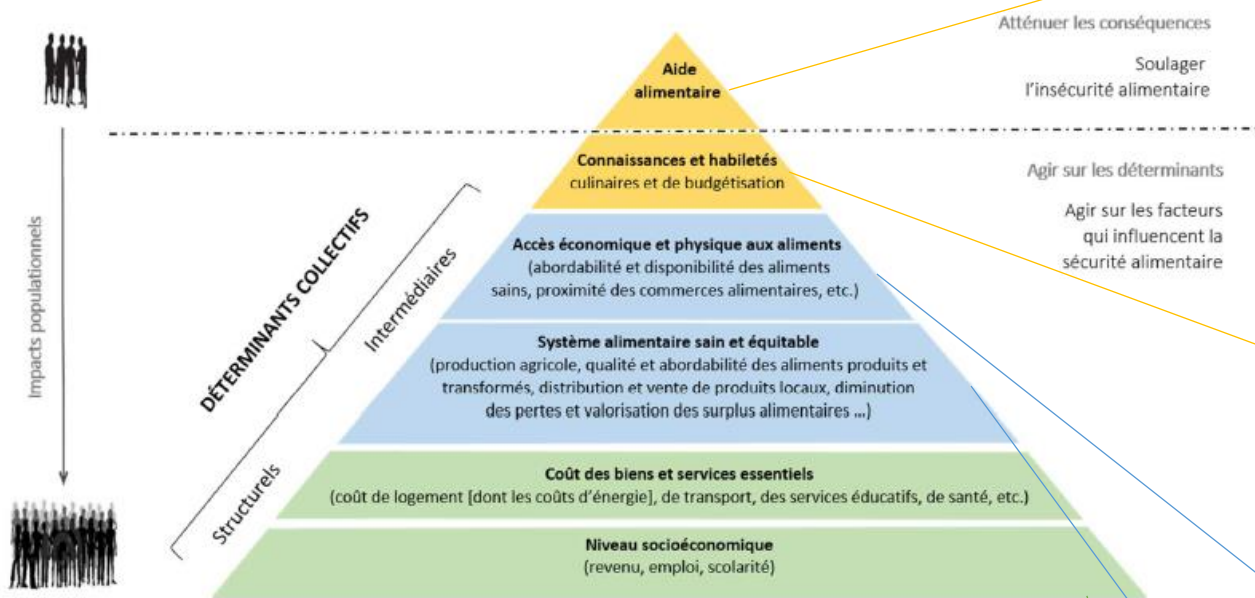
Atténuer les conséquences

Soulager l'insécurité alimentaire

Aide alimentaire

Agir sur les déterminants

Agir sur les facteurs qui influencent la sécurité alimentaire

Impacts populationnels

DÉTERMINANTS COLLECTIFS

Intermédiaires

Structurels

Connaissances et habiletés culinaires et de budgétisation

Accès économique et physique aux aliments (abordabilité et disponibilité des aliments sains, proximité des commerces alimentaires, etc.)

Système alimentaire sain et équitable (production agricole, qualité et abordabilité des aliments produits et transformés, distribution et vente de produits locaux, diminution des pertes et valorisation des surplus alimentaires ...)

Coût des biens et services essentiels (coût de logement [dont les coûts d'énergie], de transport, des services éducatifs, de santé, etc.)

Niveau socioéconomique (revenu, emploi, scolarité)